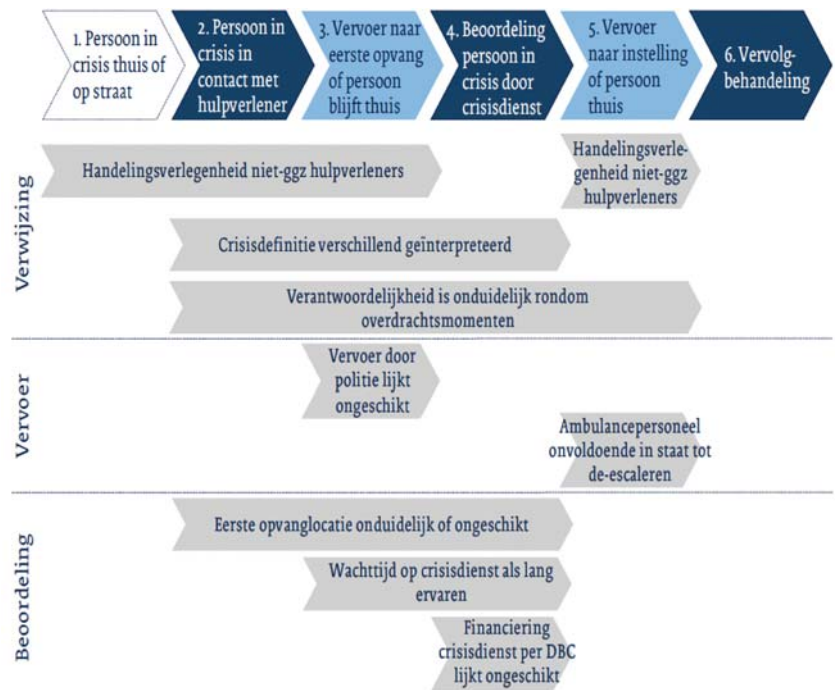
1. Persoon in crisis thuis of op straat

2. Persoon in crisis in contact met hulpverlener

3. Vervoer naar eerste opvang of persoon blijft thuis

4. Beoordeling persoon in crisis door crisisdienst

5. Vervoer naar instelling of persoon thuis

6. Vervolgbehandeling

Verwijzing

Handelingsverlegenheid niet-ggz hulpverleners

Handelingsverlegenheid niet-ggz hulpverleners

Crisisdefinitie verschillend geïnterpreteerd

Verantwoordelijkheid is onduidelijk rondom overdrachtsmomenten

Vervoer

Vervoer door politie lijkt ongeschikt

Ambulancepersoneel onvoldoende in staat tot de-escaleren

Beoordeling

Eerste opvanglocatie onduidelijk of ongeschikt

Wachttijd op crisisdienst als lang ervaren

Financiering crisisdienst per DBC lijkt ongeschikt